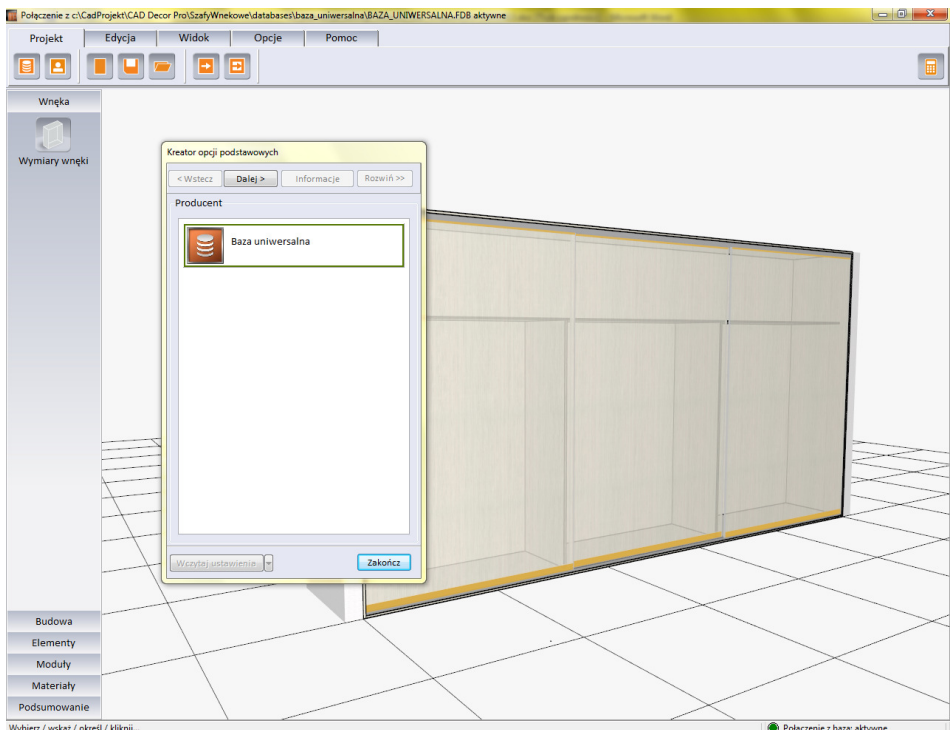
Połączenie z c:\CadProjekt\CAD Decor Pro\SzafyWnekowe\databases\baza_uniwersalna\BAZA_UNIWERSALNA.FDB aktywne

Projekt
Edycja
Widok
Opcje
Pomoc

Wnęka
Wymiary wnęki

Kreator opcji podstawowych
< Wstecz
Dalej >
Informacje
Rozwiń >>
Producent
Baza uniwersalna
Wczytaj ustawienia
Zakończ

Budowa
Elementy
Moduły
Materiały
Podsumowanie

Wybierz / wskaż / określ / kliknij...
Połączenie z bazą: aktywne